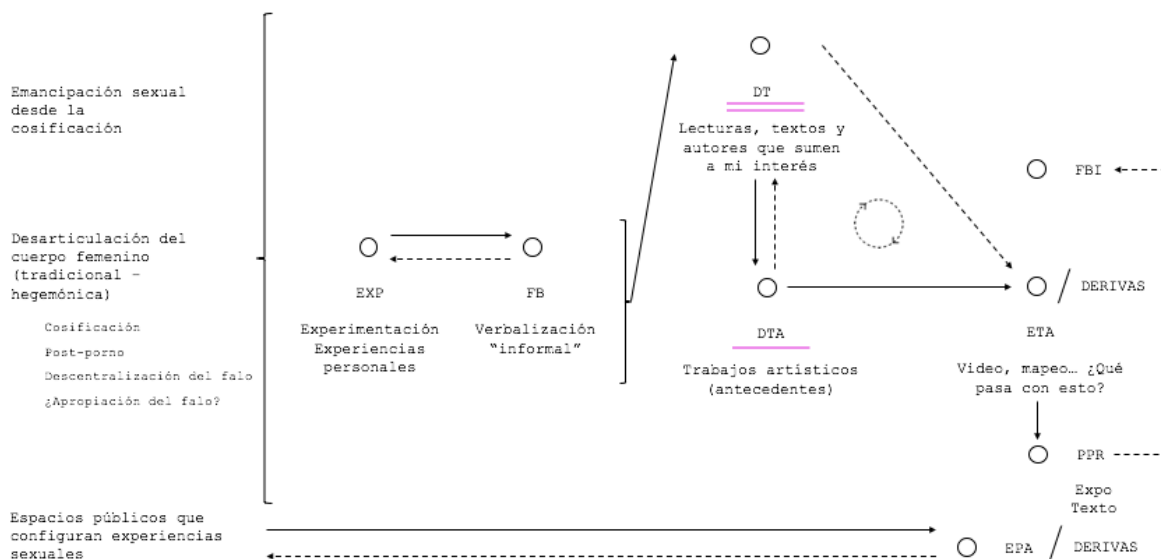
Emancipación sexual desde la cosificación

Desarticulación del cuerpo femenino (tradicional – hegemónica)

Cosificación

Post-porno

Descentralización del falo

¿Apropiación del falo?

Espacios públicos que configuran experiencias sexuales

EXP

Experimentación Experiencias personales

FB

Verbalización "informal"

DT

Lecturas, textos y autores que sumen a mi interés

DTA

Trabajos artísticos (antecedentes)

FBI

DERIVAS

ETA

Video, mapeo… ¿Qué pasa con esto?

PPR

Expo Texto

EPA

DERIVAS